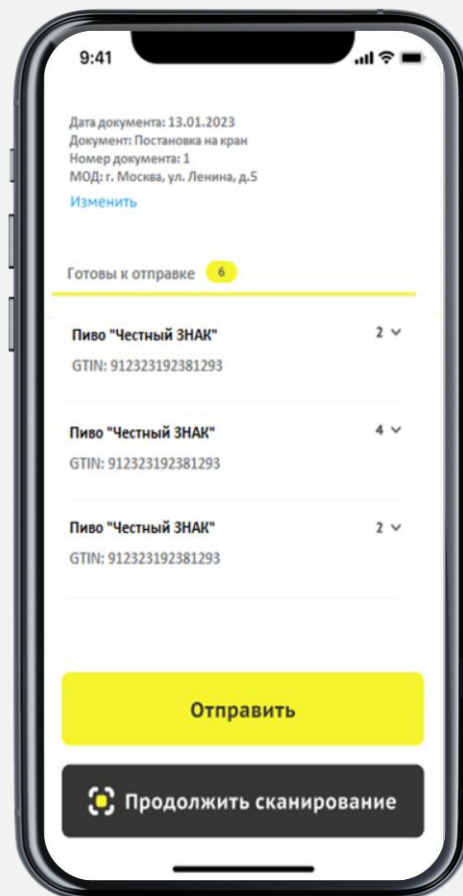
9:41

Дата документа: 13.01.2023
Документ: Постановка на кран
Номер документа: 1
МОД: г. Москва, ул. Ленина, д.5
Изменить

Готовы к отправке 6

Пиво "Честный ЗНАК" 2
GTIN: 912323192381293

Пиво "Честный ЗНАК" 4
GTIN: 912323192381293

Пиво "Честный ЗНАК" 2
GTIN: 912323192381293

Отправить

Продолжить сканирование